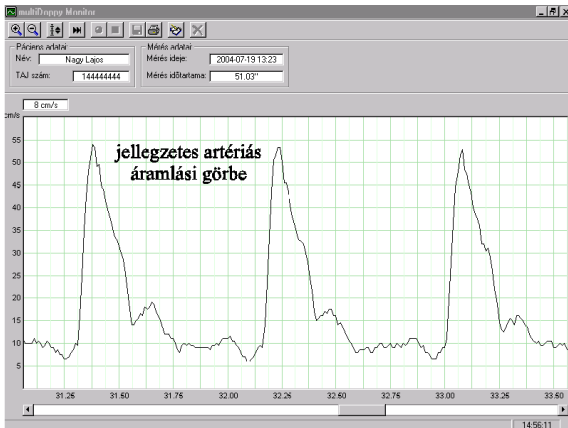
multiDoppy Monitor

Páciens adatai
Név: Nagy Lajos
TAJ szám: 144444444

Mérés adatai
Mérés ideje: 2004-07-19 13:23
Mérés időtartama: 51.03"

8 cm/s

cm/s
55
50
45
40
35
30
25
20
15
10
5

jellegzetes artériás áramlási görbe

31.25 31.50 31.75 32.00 32.25 32.50 32.75 33.00 33.25 33.50

14:56:11